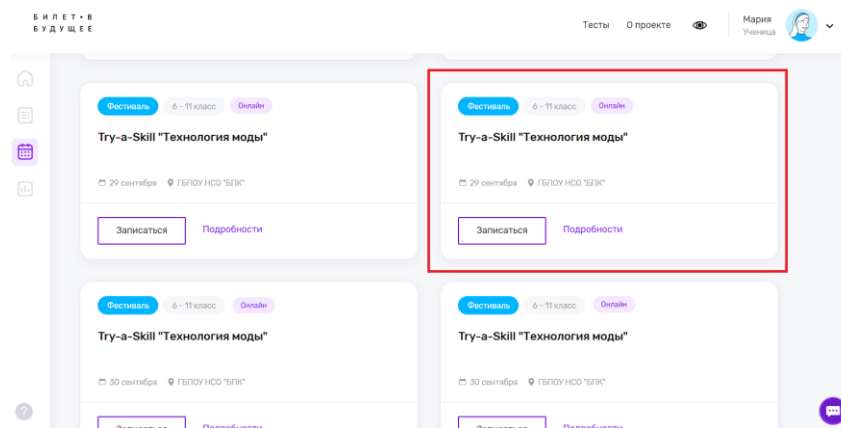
БИЛЕТ • В БУДУЩЕЕ

Тесты О проекте

Мария
Ученица

Фестиваль 6 - 11 класс Онлайн

Try-a-Skill "Технология моды"

29 сентября ГБПОУ НСО "БПК"

Записаться Подробности

Фестиваль 6 - 11 класс Онлайн

Try-a-Skill "Технология моды"

29 сентября ГБПОУ НСО "БПК"

Записаться Подробности

Фестиваль 6 - 11 класс Онлайн

Try-a-Skill "Технология моды"

30 сентября ГБПОУ НСО "БПК"

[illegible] Подробности

Фестиваль 6 - 11 класс Онлайн

Try-a-Skill "Технология моды"

30 сентября ГБПОУ НСО "БПК"

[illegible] Подробности